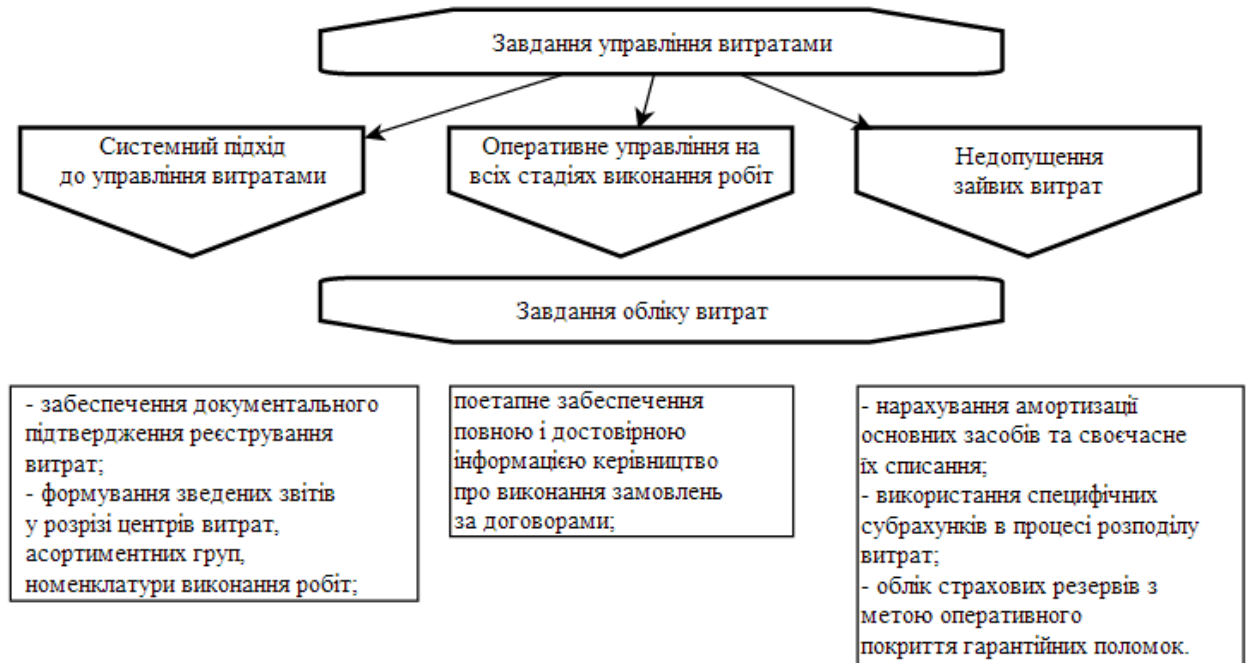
Завдання управління витратами

Системний підхід до управління витратами

Оперативне управління на всіх стадіях виконання робіт

Недопущення зайвих витрат

Завдання обліку витрат

- забеспечення документального підтвердження реєстрування витрат;
- формування зведених звітів у розрізі центрів витрат, асортиментних груп, номенклатури виконання робіт;

поетапне забеспечення повною і достовірною інформацією керівництво про виконання замовлень за договорами;

- нарахування амортизації основних засобів та своєчасне їх списання;
- використання специфічних субрахунків в процесі розподілу витрат;
- облік страхових резервів з метою оперативного покриття гарантійних поломок.